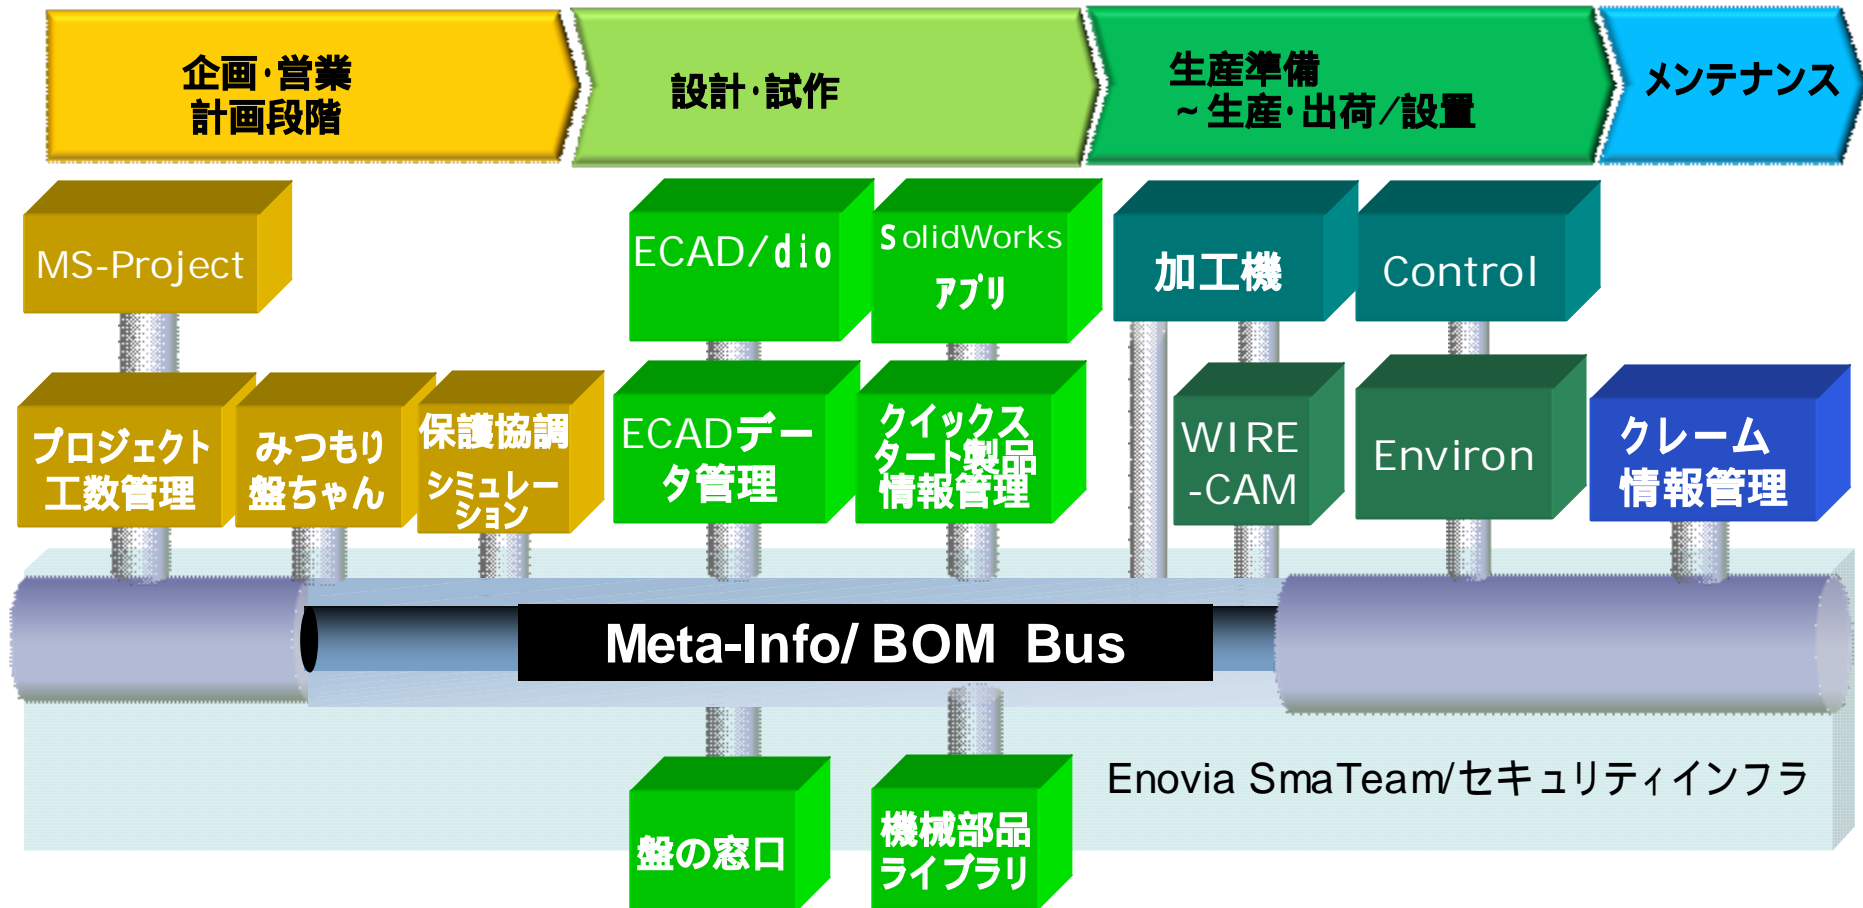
企画・営業
計画段階

設計・試作

生産準備
～生産・出荷／設置

メンテナンス

MS-Project

ECAD/dio

SolidWorks
アプリ

加工機

Control

プロジェクト
工数管理

みつもり
盤ちゃん

保護協調
シミュレーション

ECADデータ管理

クイックスタート製品情報管理

WIRE
-CAM

Environ

クレーム
情報管理

Meta-Info/ BOM Bus

Enovia SmaTeam/セキュリティインフラ

盤の窓口

機械部品
ライブラリ